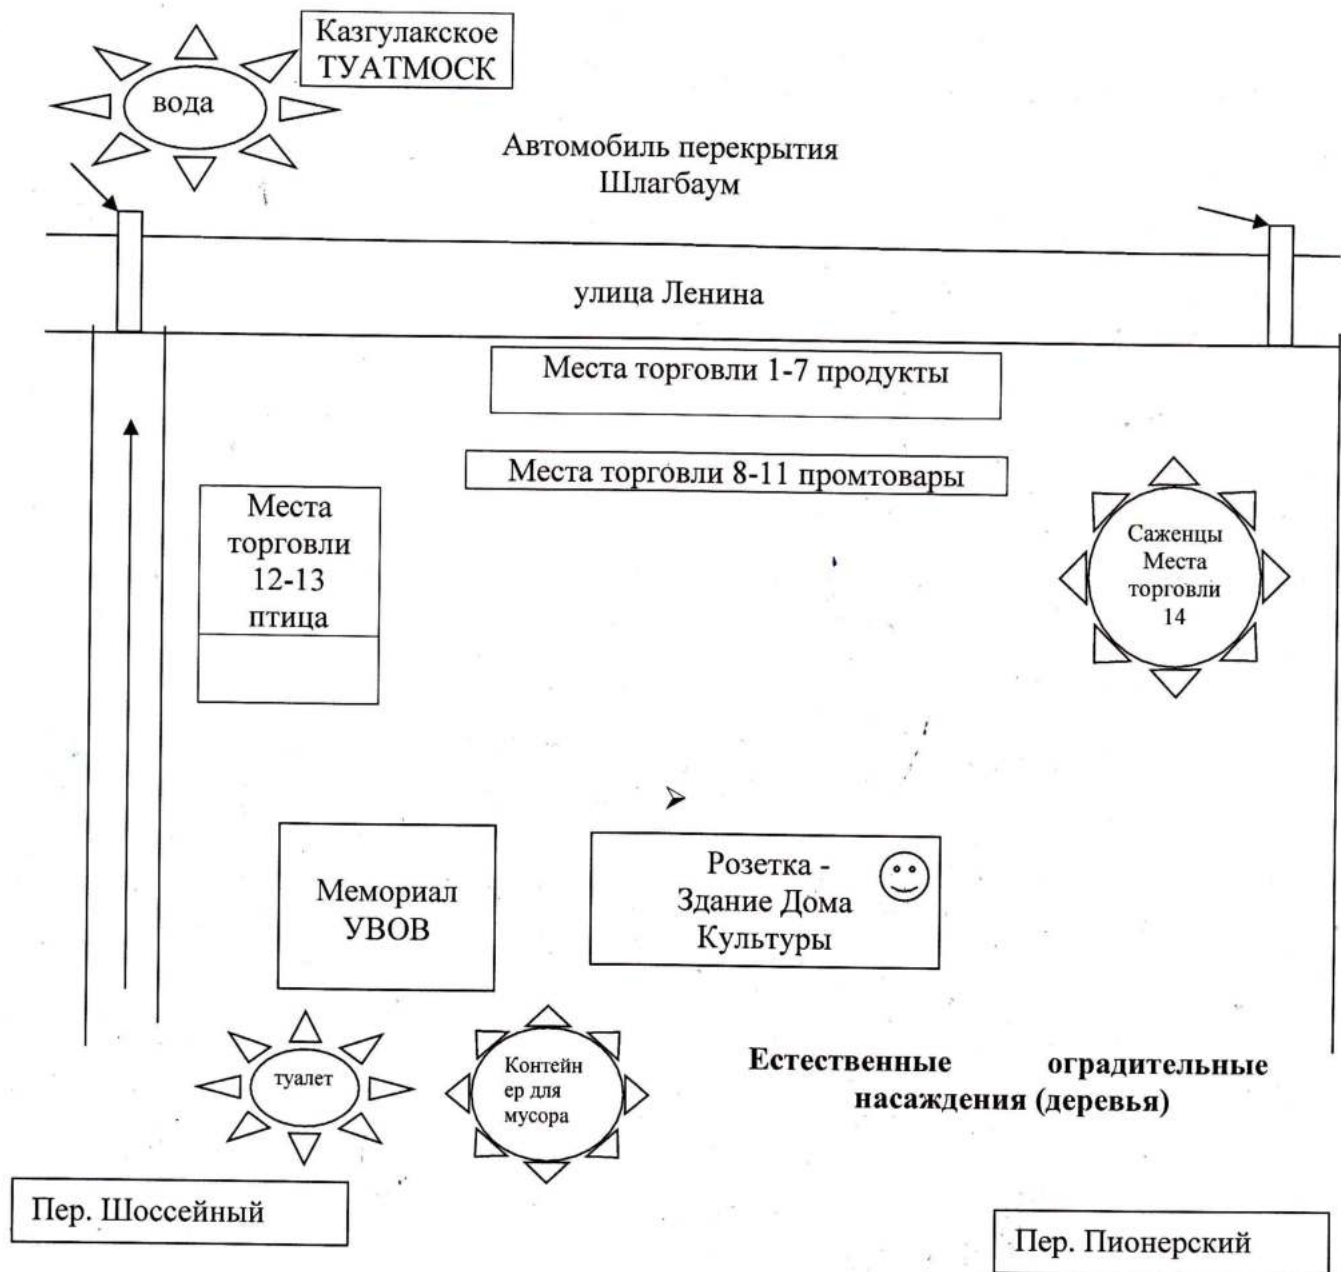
вода

Казгулакское ТУАТМОСК

Автомобиль перекрытия Шлагбаум

улица Ленина

Места торговли 1-7 продукты

Места торговли 8-11 промтовары

Места торговли 12-13 птица

Саженцы Места торговли 14

Мемориал УВОВ

Розетка - Здание Дома Культуры

туалет

Контейнер для мусора

Естественные оградительные насаждения (деревья)

Пер. Шоссейный

Пер. Пионерский